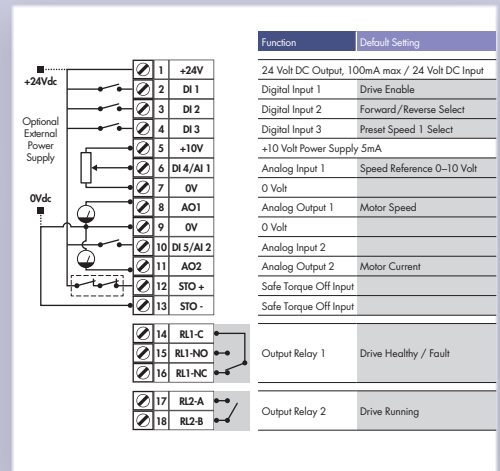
+24Vdc

Optional External Power Supply

0Vdc

| | | Function | Default Setting |
|---|---|---|---|
| 1 | +24V | 24 Volt DC Output, 100mA max / 24 Volt DC Input | |
| 2 | DI 1 | Digital Input 1 | Drive Enable |
| 3 | DI 2 | Digital Input 2 | Forward/Reverse Select |
| 4 | DI 3 | Digital Input 3 | Preset Speed 1 Select |
| 5 | +10V | +10 Volt Power Supply 5mA | |
| 6 | DI 4/AI 1 | Analog Input 1 | Speed Reference 0–10 Volt |
| 7 | 0V | 0 Volt | |
| 8 | AO1 | Analog Output 1 | Motor Speed |
| 9 | 0V | 0 Volt | |
| 10 | DI 5/AI 2 | Analog Input 2 | |
| 11 | AO2 | Analog Output 2 | Motor Current |
| 12 | STO + | Safe Torque Off Input | |
| 13 | STO - | Safe Torque Off Input | |
| 14 | RL1-C | Output Relay 1 | Drive Healthy / Fault |
| 15 | RL1-NO | | |
| 16 | RL1-NC | | |
| 17 | RL2-A | Output Relay 2 | Drive Running |
| 18 | RL2-B | | |